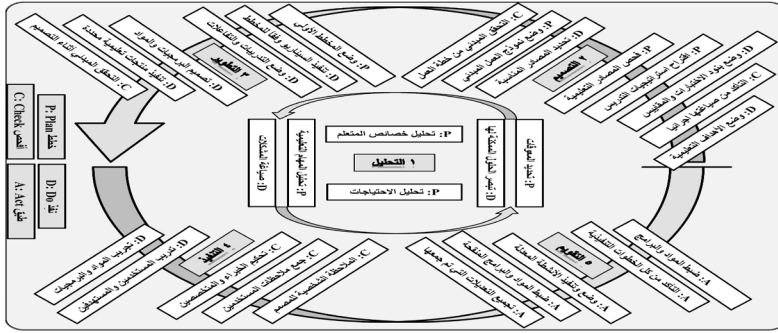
P: تحليل خصائص المتعلم
١ التحليل
P: تحليل الاحتياجات
P: تحديد المهمات
D: تحديد محتوى المهمات
P: تحليل المهام التعليمية
D: صياغة المشكلات

٢ التصميم
C: التحقق الميداني من خطة العمل
P: وضع نموذج العمل الميداني
D: تحديد المصادر المناسبة
P: فحص المصادر التعليمية
P: اقتراح استراتيجيات التدريس
D: وضع بنود الاختبارات والمقاييس
C: التأكد من صياغتها إجرائيا
D: وضع الأهداف التعليمية

٣ التطوير
P: وضع المخطط الأولي
D: تنفيذ السيناريو وفقا للمخطط
D: وضع التدريبات والتفاعلات
D: تصميم البرمجيات والموارد
D: تنفيذ منتجات تطويرية محددة
C: التحقق الميداني لإتمام التصميم

٤ التنفيذ
D: تجريب المواد والبرمجيات
D: تدريب المستخدمين والمستفيدين
C: تحكيم الخبراء والمتخصصين
C: جمع ملاحظات المستخدمين
C: الملاحظة الشخصية للمصمم

٥ التقويم
A: ضبط المواد والبرامج
A: التأكد من كل الخطوات التعليمية
A: وضع وتنفيذ الأنشطة المعدلة
A: ضبط المواد والبرامج المنقحة
A: تجميع التعديلات التي تم جمعها

P: Plan خطط
C: Check افحص
D: Do نفذ
A: Act طبق